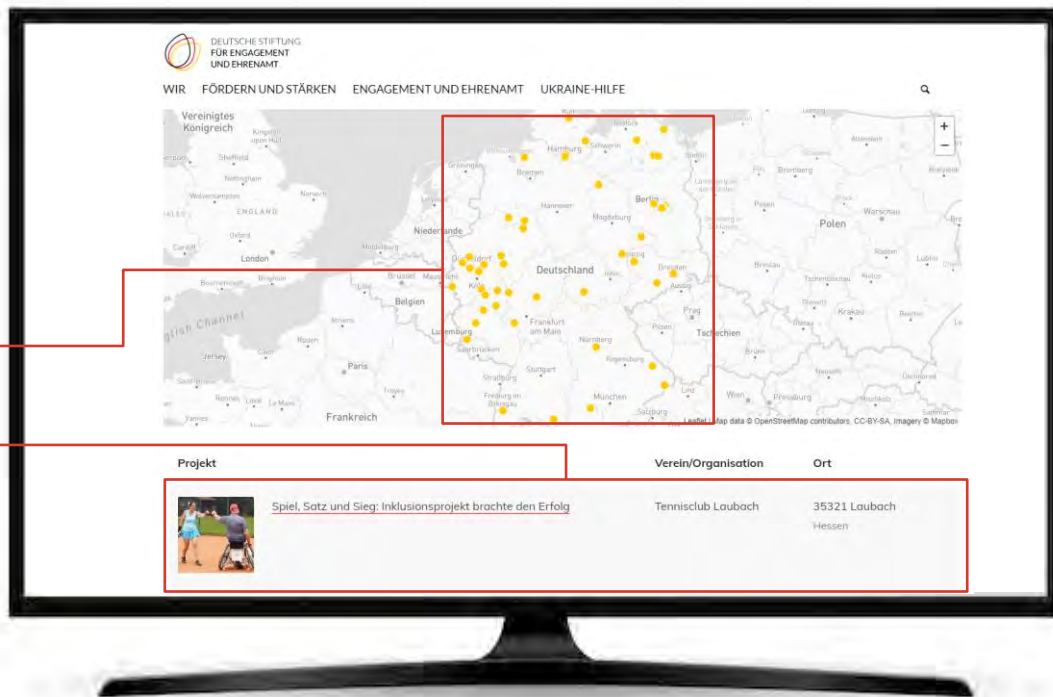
DEUTSCHE STIFTUNG
FÜR ENGAGEMENT
UND EHRENAMT

WIR FÖRDERN UND STÄRKEN ENGAGEMENT UND EHRENAMT UKRAINE-HILFE

+
−

Vereinigtes Königreich
ENGLAND
London
Brighton
English Channel
Jersey
Rouen
Paris
Frankreich
Rennes
Le Mans
Nantes
Niederlande
Brüssel
Belgien
Luxemburg
Saarbrücken
Straßburg
Freiburg im Breisgau
Hamburg
Schwerin
Bremen
Hannover
Magdeburg
Berlin
Deutschland
Düsseldorf
Köln
Leipzig
Dresden
Frankfurt am Main
Nürnberg
Regensburg
Stuttgart
München
Salzburg
Prag
Tschechien
Polen
Warschau
Wien
Linz

Leaflet | Map data © OpenStreetMap contributors, CC-BY-SA, Imagery © Mapbox

| Projekt | Verein/Organisation | Ort |
|---|---|---|
| Spiel, Satz und Sieg: Inklusionsprojekt brachte den Erfolg | Tennisclub Laubach | 35321 Laubach Hessen |